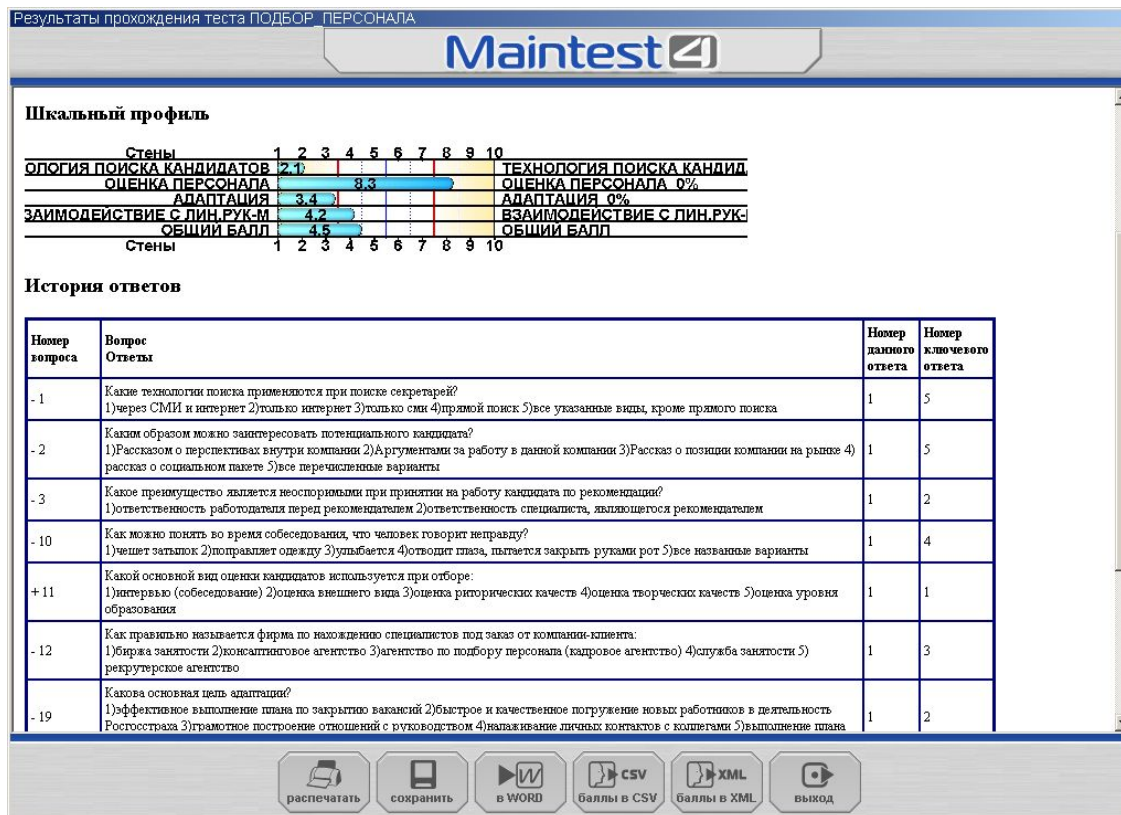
Результаты прохождения теста ПОДБОР_ПЕРСОНАЛА

Maintest4

Шкальный профиль

| Стены | 1 2 3 4 5 6 7 8 9 10 | |
|---|---|---|
| ОЛОГИЯ ПОИСКА КАНДИДАТОВ | 2.1 | ТЕХНОЛОГИЯ ПОИСКА КАНДИД |
| ОЦЕНКА ПЕРСОНАЛА | 8.3 | ОЦЕНКА ПЕРСОНАЛА 0% |
| АДАПТАЦИЯ | 3.4 | АДАПТАЦИЯ 0% |
| ЗАИМОДЕЙСТВИЕ С ЛИН.РУК-М | 4.2 | ВЗАИМОДЕЙСТВИЕ С ЛИН.РУК-| |
| ОБЩИЙ БАЛЛ | 4.5 | ОБЩИЙ БАЛЛ |
| Стены | 1 2 3 4 5 6 7 8 9 10 | |

История ответов

| Номер вопроса | Вопрос Ответы | Номер данного ответа | Номер ключевого ответа |
|---|---|---|---|
| - 1 | Какие технологии поиска применяются при поиске секретарей? 1)через СМИ и интернет 2)только интернет 3)только сми 4)прямой поиск 5)все указанные виды, кроме прямого поиска | 1 | 5 |
| - 2 | Каким образом можно заинтересовать потенциального кандидата? 1)Рассказом о перспективах внутри компании 2)Аргументами за работу в данной компании 3)Рассказ о позиции компании на рынке 4) рассказ о социальном пакете 5)все перечисленные варианты | 1 | 5 |
| - 3 | Какое преимущество является неоспоримыми при принятии на работу кандидата по рекомендации? 1)ответственность работодателя перед рекомендателем 2)ответственность специалиста, являющегося рекомендателем | 1 | 2 |
| - 10 | Как можно понять во время собеседования, что человек говорит неправду? 1)чешет затылок 2)поправляет одежду 3)улыбается 4)отводит глаза, пытается закрыть руками рот 5)все названные варианты | 1 | 4 |
| + 11 | Какой основной вид оценки кандидатов используется при отборе: 1)интервью (собеседование) 2)оценка внешнего вида 3)оценка риторических качеств 4)оценка творческих качеств 5)оценка уровня образования | 1 | 1 |
| - 12 | Как правильно называется фирма по нахождению специалистов под заказ от компании-клиента: 1)биржа занятости 2)консалтинговое агентство 3)агентство по подбору персонала (кадровое агентство) 4)служба занятости 5) рекрутерское агентство | 1 | 3 |
| - 19 | Какова основная цель адаптации? 1)эффективное выполнение плана по закрытию вакансий 2)быстрое и качественное погружение новых работников в деятельность Росгосстраха 3)грамотное построение отношений с руководством 4)налаживание личных контактов с коллегами 5)выполнение плана | 1 | 2 |

распечатать сохранить в WORD баллы в CSV баллы в XML выход